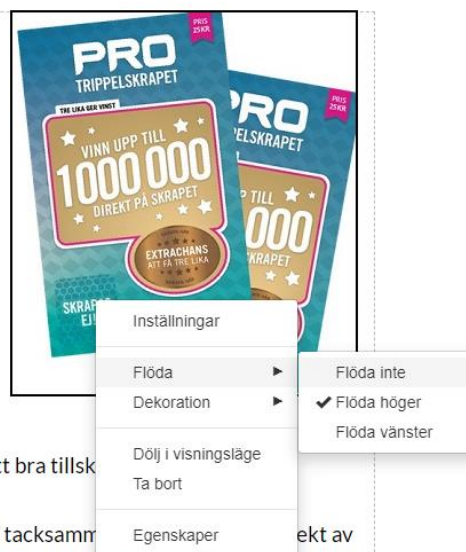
PRO
TRIPPELSKRAPET
PRIS 25KR
TRE LIKA GER VINST
VINN UPP TILL
1 000 000
DIREKT PÅ SKRAPET
EXTRACHANS
ATT FÅ TRE LIKA
SKRAPA EJ
PRO
PRIS 25KR
PELSKRAPET
TILL
000
KRAPET

Inställningar
Flöda
Dekoration
Dölj i visningsläge
Ta bort
Egenskaper

Flöda inte
✔ Flöda höger
Flöda vänster

tt bra tillsk
tacksamm
ekt av